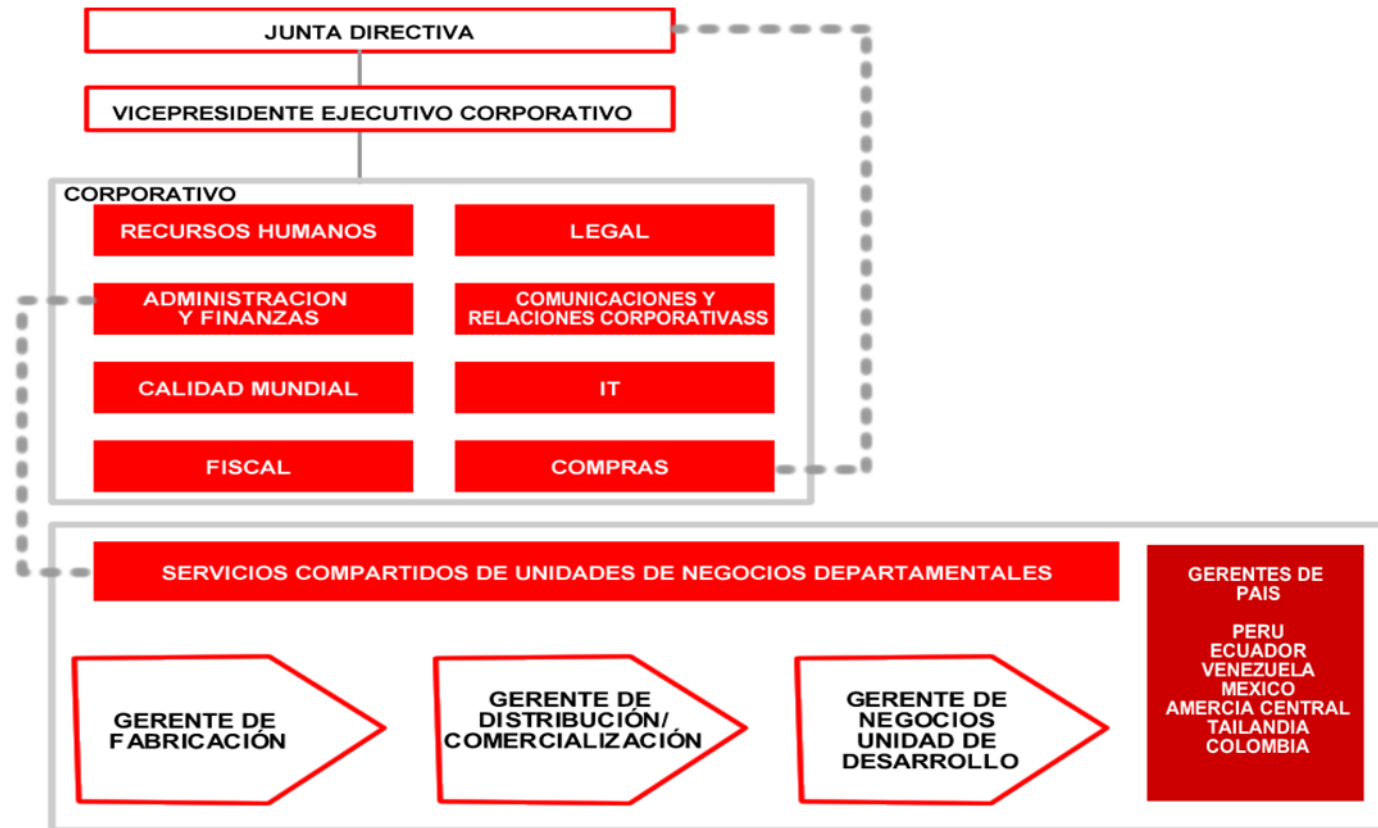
JUNTA DIRECTIVA

VICEPRESIDENTE EJECUTIVO CORPORATIVO

CORPORATIVO

RECURSOS HUMANOS

LEGAL

ADMINISTRACION Y FINANZAS

COMUNICACIONES Y RELACIONES CORPORATIVASS

CALIDAD MUNDIAL

IT

FISCAL

COMPRAS

SERVICIOS COMPARTIDOS DE UNIDADES DE NEGOCIOS DEPARTAMENTALES

GERENTES DE PAIS

PERU
ECUADOR
VENEZUELA
MEXICO
AMERCIA CENTRAL
TAILANDIA
COLOMBIA

GERENTE DE FABRICACIÓN

GERENTE DE DISTRIBUCIÓN/ COMERCIALIZACIÓN

GERENTE DE NEGOCIOS UNIDAD DE DESARROLLO